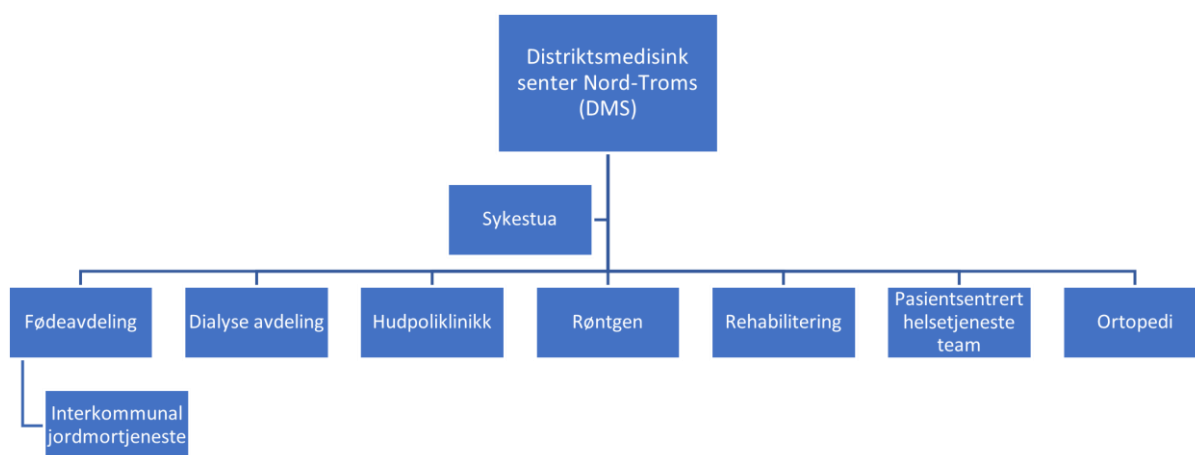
Distriktsmedisink senter Nord-Troms (DMS)

Sykestua

Fødeavdeling

Dialyse avdeling

Hudpoliklinikk

Røntgen

Rehabilitering

Pasientsentrert helsetjeneste team

Ortopedi

Interkommunal jordmortjeneste